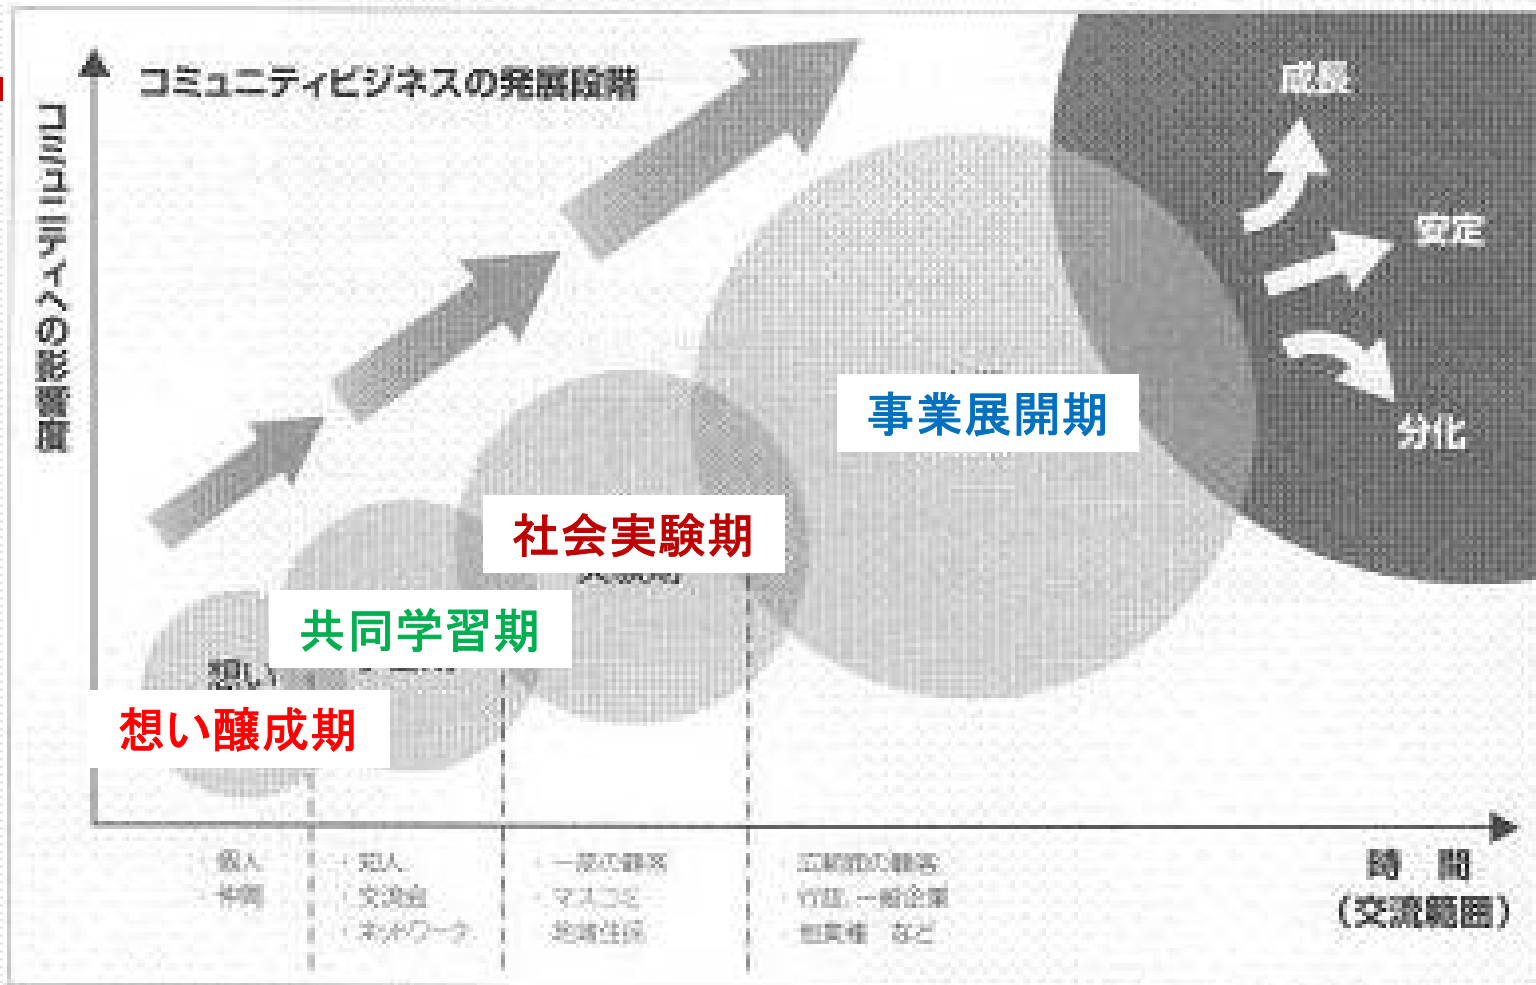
コミュニティビジネスの発展段階

コミュニティへの影響度

成長
安定
分化

事業展開期
社会実験期
共同学習期
想い醸成期

個人
仲間

知人
交流会
ネットワーク

一部の顧客
マスコミ
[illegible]

広範囲の顧客
行政、一般企業
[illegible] など

時間
（交流範囲）